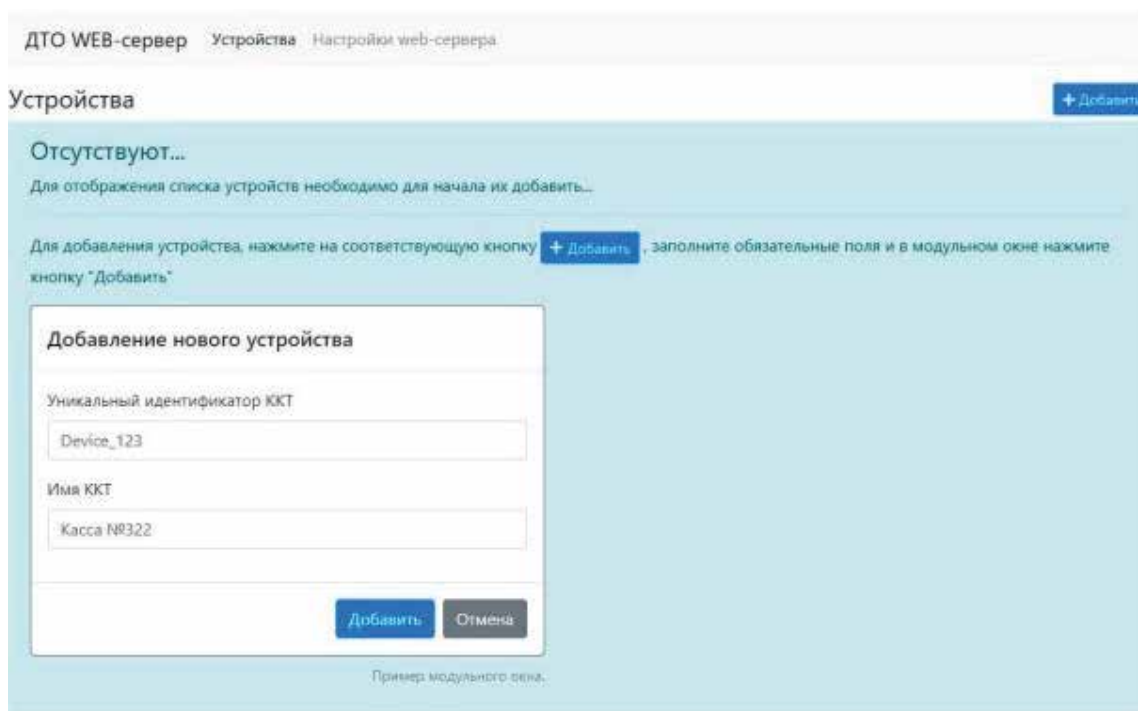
ДТО WEB-сервер Устройства Настройки web-сервера

Устройства

+ Добавить

Отсутствуют...

Для отображения списка устройств необходимо для начала их добавить...

Для добавления устройства, нажмите на соответствующую кнопку + Добавить , заполните обязательные поля и в модульном окне нажмите кнопку "Добавить"

Добавление нового устройства

Уникальный идентификатор ККТ

Device_123

Имя ККТ

Касса №322

Добавить Отмена

Пример модульного окна.